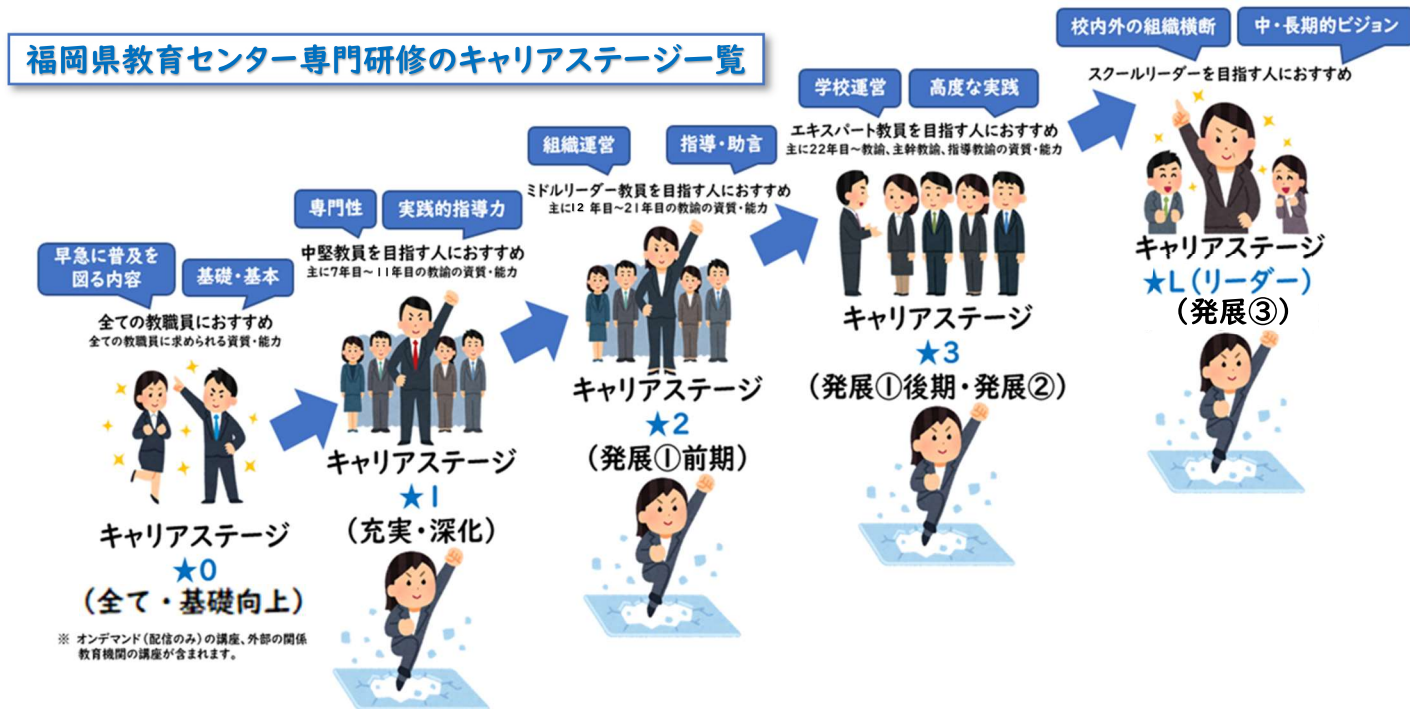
福岡県教育センター専門研修のキャリアステージ一覧

早急に普及を図る内容

基礎・基本

全ての教職員におすすめ
全ての教職員に求められる資質・能力

キャリアステージ
★0
（全て・基礎向上）

※ オンデマンド（配信のみ）の講座、外部の関係教育機関の講座が含まれます。

専門性

実践的指導力

中堅教員を目指す人におすすめ
主に7年目～11年目の教諭の資質・能力

キャリアステージ
★1
（充実・深化）

組織運営

指導・助言

ミドルリーダー教員を目指す人におすすめ
主に12年目～21年目の教諭の資質・能力

キャリアステージ
★2
（発展①前期）

学校運営

高度な実践

エキスパート教員を目指す人におすすめ
主に22年目～教諭、主幹教諭、指導教諭の資質・能力

キャリアステージ
★3
（発展①後期・発展②）

校内外の組織横断

中・長期的ビジョン

スクールリーダーを目指す人におすすめ

キャリアステージ
★L（リーダー）
（発展③）